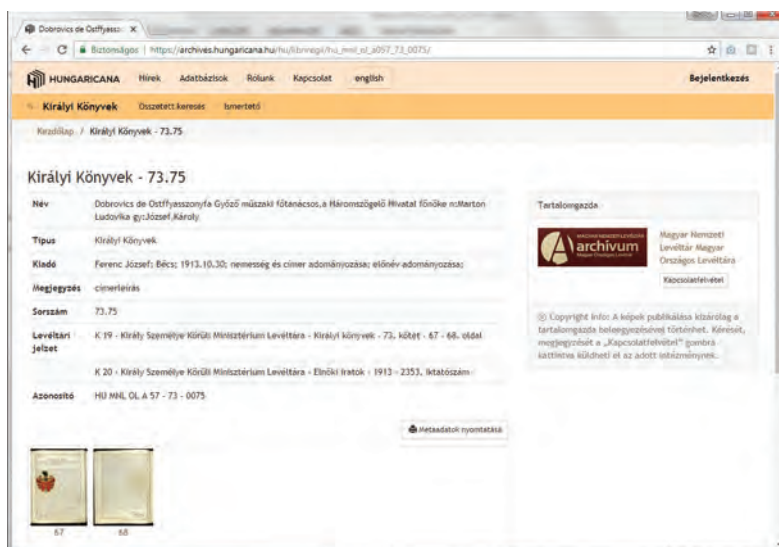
Dobrovics de Ostffyassz ×

Biztonságos | https://archives.hungaricana.hu/hu/libriregii/hu_mnl_ol_a057_73_0075/

HUNGARICANA Hírek Adatbázisok Rólunk Kapcsolat english Bejelentkezés

Királyi Könyvek Összetett keresés Ismertető

Kezdőlap / Királyi Könyvek - 73.75

Királyi Könyvek - 73.75

| Név | Dobrovics de Ostffyasszonyfa Győző műszaki főtanácsos, a Háromszögelő Hivatal főnöke n:Marton Ludovika gy:József,Károly |
|---|---|
| Típus | Királyi Könyvek |
| Kiadó | Ferenc József; Bécs; 1913.10.30; nemesség és címer adományozása; előnév adományozása; |
| Megjegyzés | címerleírás |
| Sorszám | 73.75 |
| Levéltári jelzet | K 19 - Király Személye Körüli Minisztérium Levéltára - Királyi könyvek - 73. kötet - 67 - 68. oldal |
| | K 20 - Király Személye Körüli Minisztérium Levéltára - Elnöki iratok - 1913 - 2353. iktatószám |
| Azonosító | HU MNL OL A 57 - 73 - 0075 |

Metaadatok nyomtatása

67 68

Tartalomgazda

archívum

Magyar Nemzeti Levéltár Magyar Országos Levéltára

Kapcsolatfelvétel

© Copyright info: A képek publikálása kizárólag a tartalomgazda beleegyezésével történhet. Kérését, megjegyzését a „Kapcsolatfelvétel" gombra kattintva küldheti el az adott intézménynek.